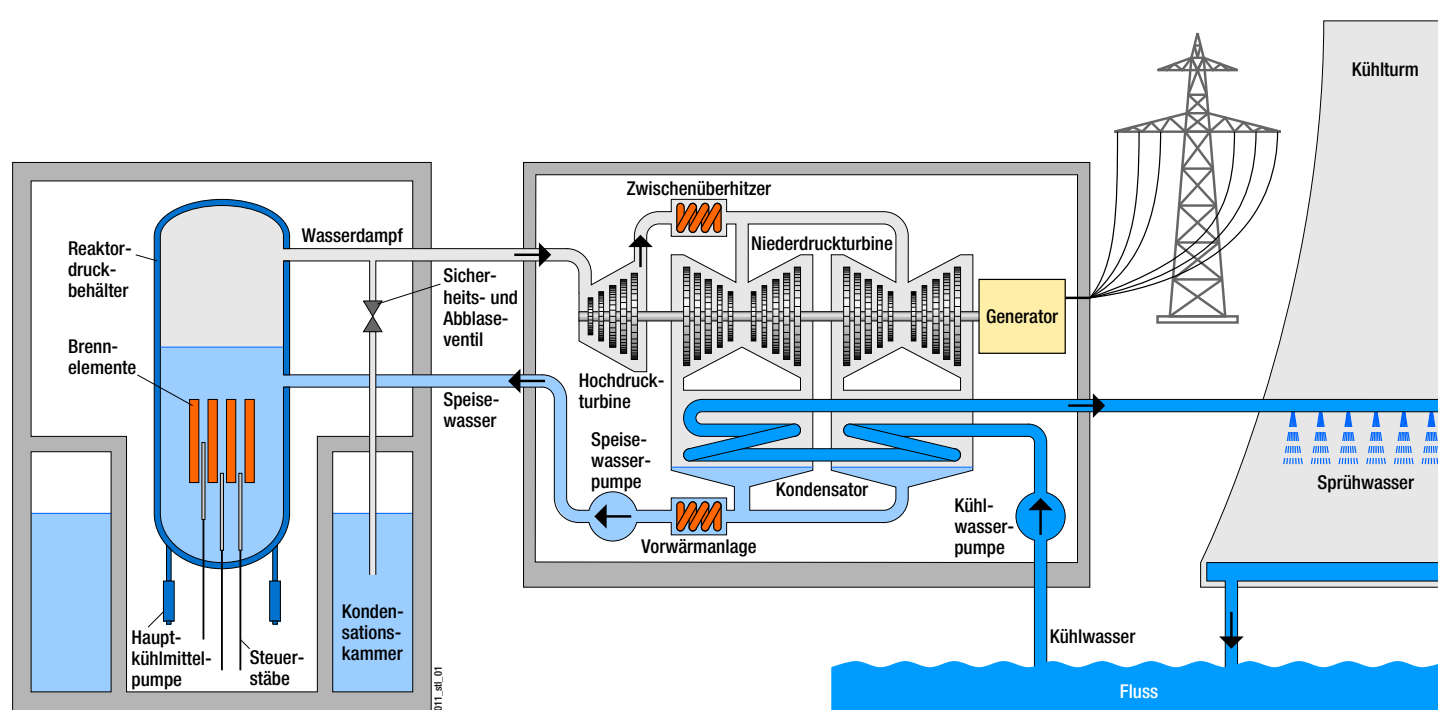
Kühlturm

Reaktordruckbehälter

Wasserdampf

Sicherheits- und Abblaseventil

Zwischenüberhitzer

Niederdruckturbine

Generator

Brennelemente

Hochdruckturbine

Speisewasser

Speisewasserpumpe

Kondensator

Vorwärmanlage

Kühlwasserpumpe

Sprühwasser

Hauptkühlmittelpumpe

Steuerstäbe

Kondensationskammer

Kühlwasser

Fluss

011_stl_01